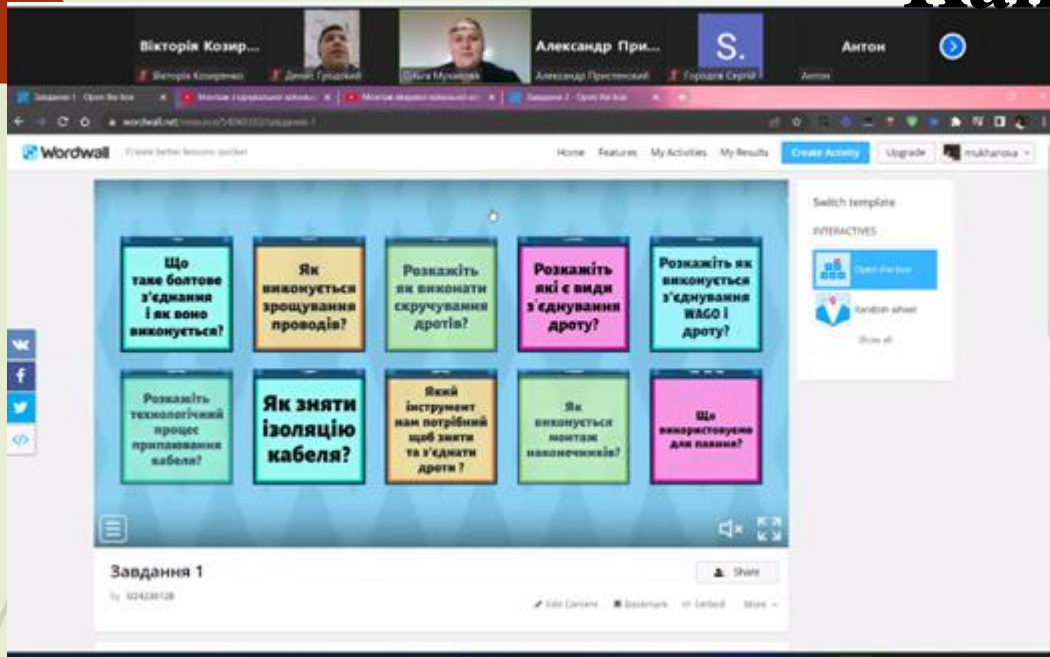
Вікторія Козир...
Александр При...
S.
Антон
Вікторія Козиренко
Денис Грудский
Ольга Мухіна
Александр Пристенский
Городов Сергій
Антон

Завдання 1 - Open the box
Wordwall
Create better lessons quicker
Home Features My Activities My Results Create Activity Upgrade mukhanova

Що таке болтове з'єднання і як воно виконується?
Як виконується зрощування проводів?
Розкажіть як виконати скручування дротів?
Розкажіть які є види з'єднування дроту?
Розкажіть як виконується з'єднування WAGO і дроту?
Розкажіть технологічний процес припаювання кабеля?
Як зняти ізоляцію кабеля?
Який інструмент нам потрібний щоб зняти та з'єднати дроти ?
Як виконується монтаж наконечників?
Що використовуємо для паяння?

Switch template
INTERACTIVES
Open the box
Random wheel
Show all

Завдання 1
by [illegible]
Share
Edit Content Bookmark Embed More